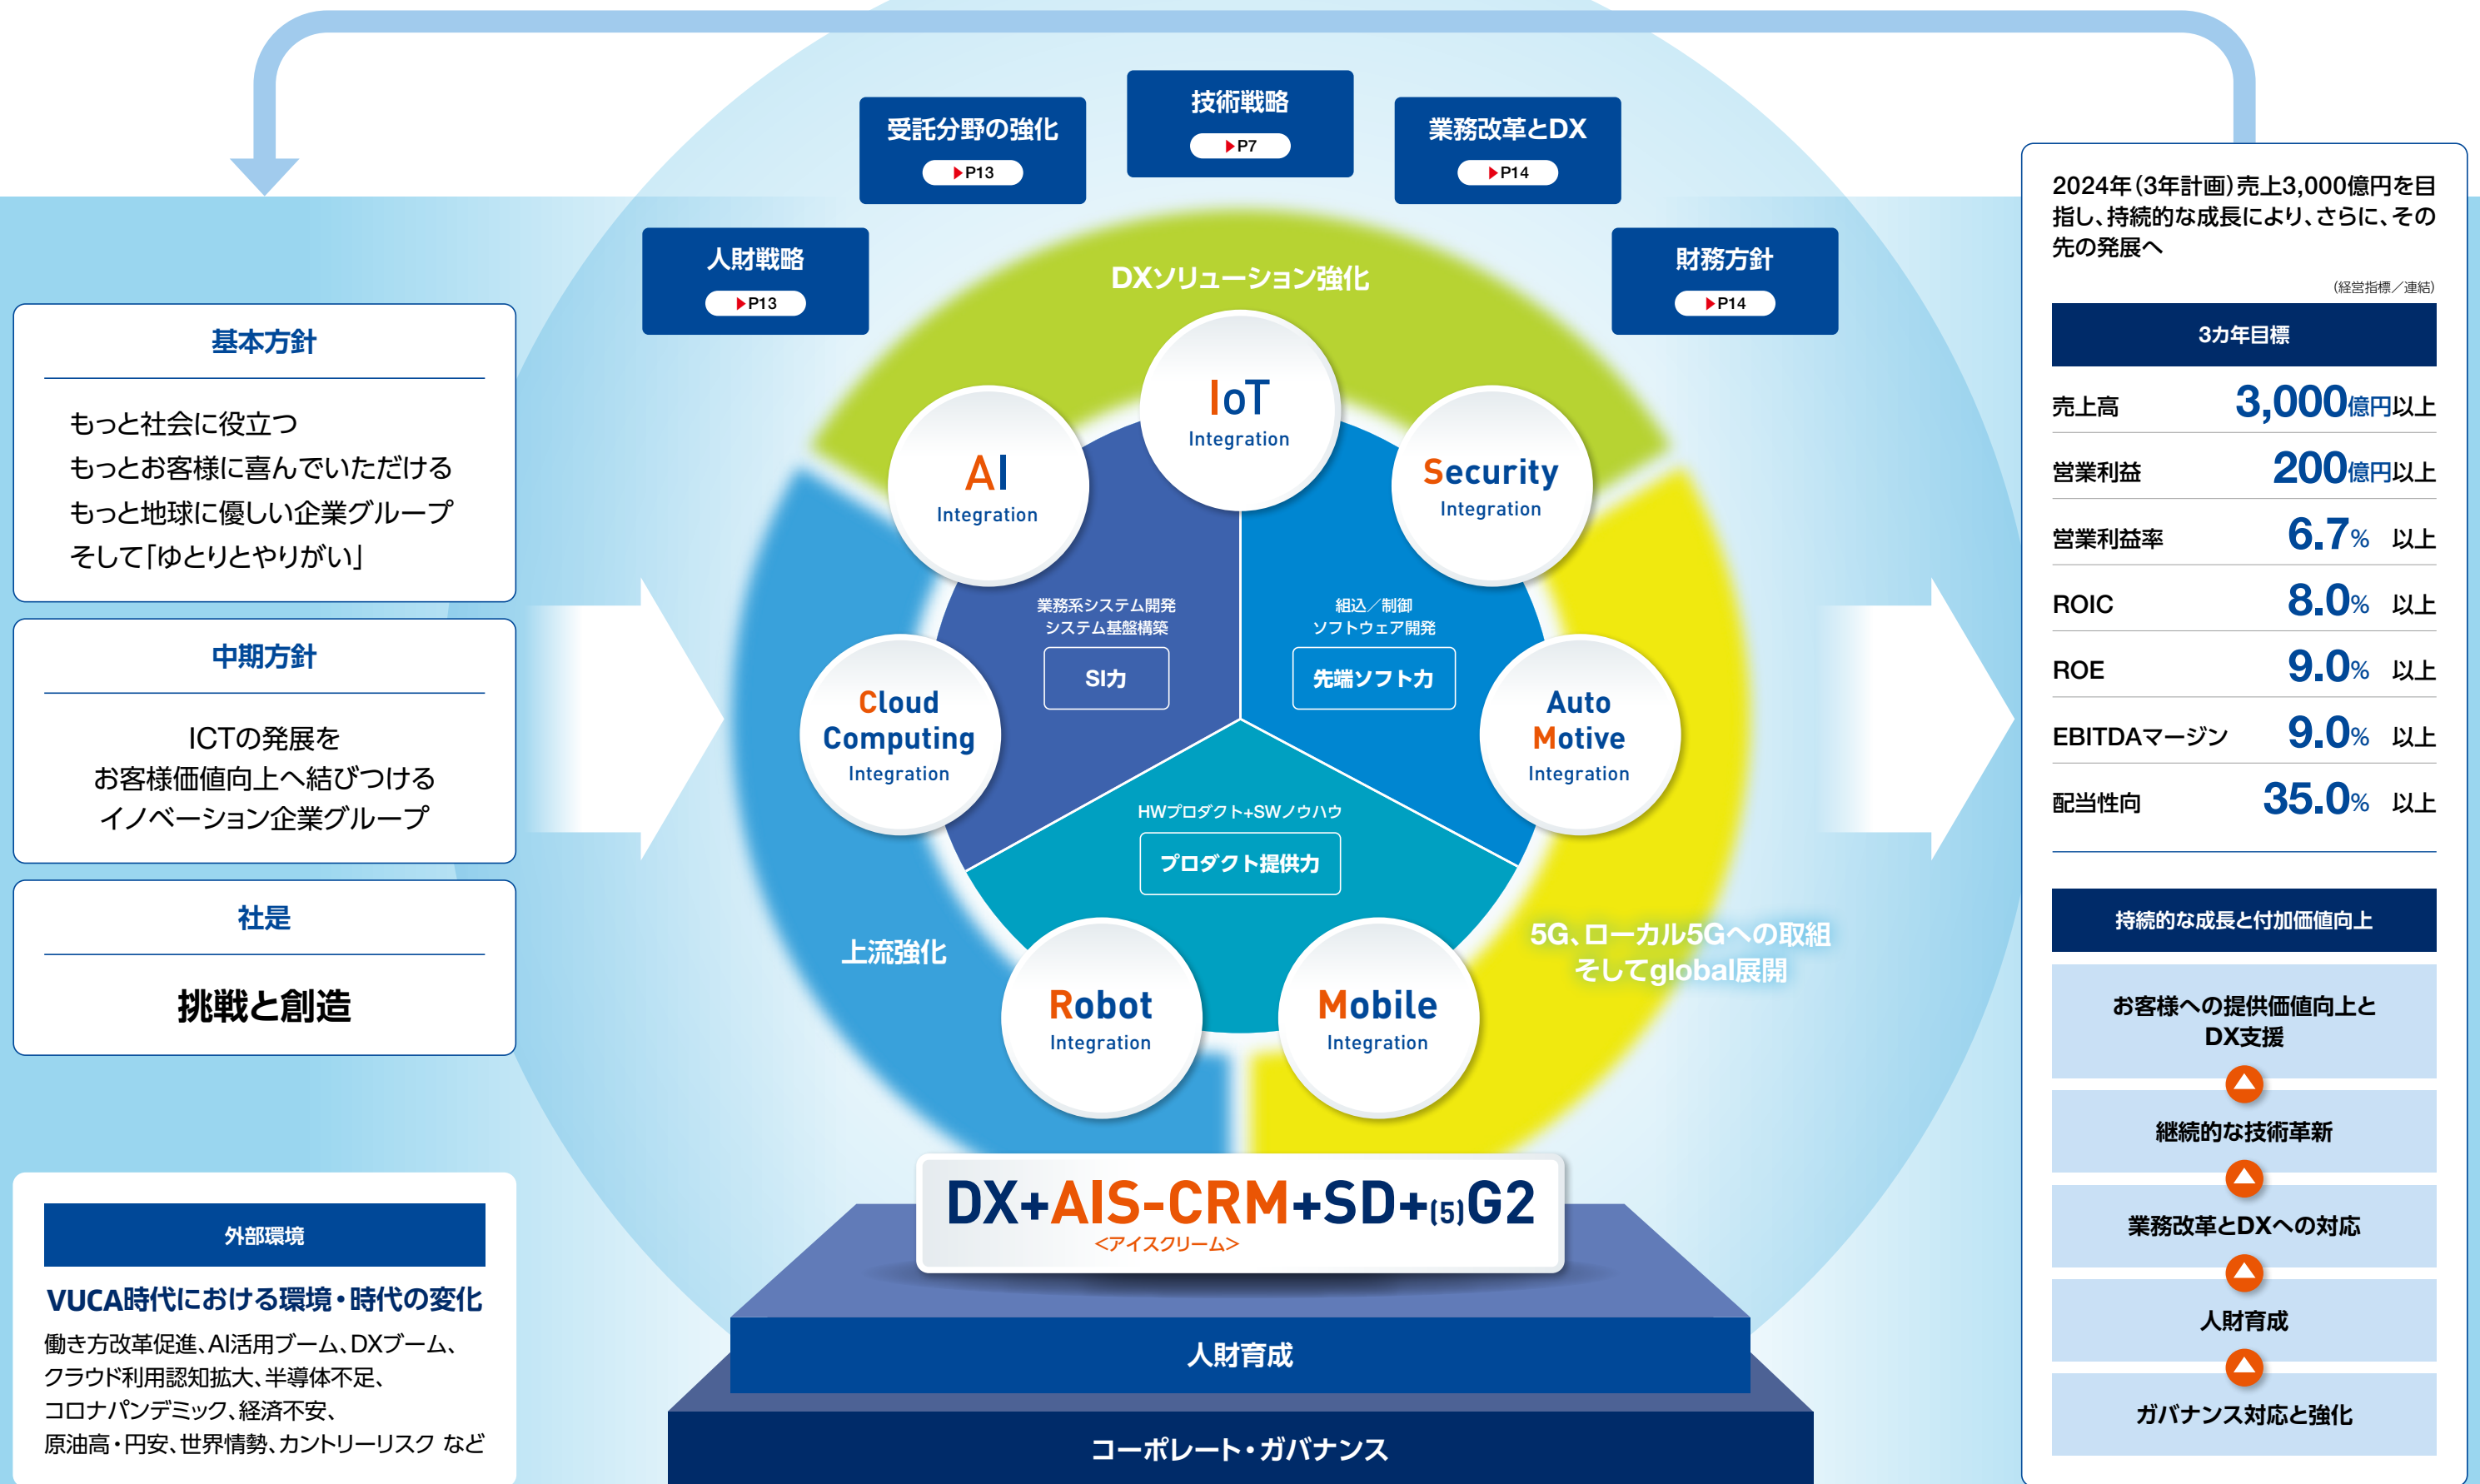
基本方針

もっと社会に役立つ
もっとお客様に喜んでいただける
もっと地球に優しい企業グループ
そして「ゆとりとやりがい」

中期方針

ICTの発展を
お客様価値向上へ結びつける
イノベーション企業グループ

社是

挑戦と創造

外部環境

VUCA時代における環境・時代の変化

働き方改革促進、AI活用ブーム、DXブーム、クラウド利用認知拡大、半導体不足、コロナパンデミック、経済不安、原油高・円安、世界情勢、カントリーリスク など

人財戦略
▶P13

受託分野の強化
▶P13

技術戦略
▶P7

業務改革とDX
▶P14

財務方針
▶P14

DXソリューション強化

IoT Integration

AI Integration

Security Integration

Cloud Computing Integration

Auto Motive Integration

Robot Integration

Mobile Integration

業務系システム開発
システム基盤構築
SI力

組込／制御
ソフトウェア開発
先端ソフト力

HWプロダクト+SWノウハウ
プロダクト提供力

上流強化

5G、ローカル5Gへの取組
そしてglobal展開

DX+AIS-CRM+SD+(5)G2
<アイスクリーム>

人財育成

コーポレート・ガバナンス

2024年（3年計画）売上3,000億円を目指し、持続的な成長により、さらに、その先の発展へ

（経営指標／連結）

| 3カ年目標 | |
|---|---|
| 売上高 | 3,000億円以上 |
| 営業利益 | 200億円以上 |
| 営業利益率 | 6.7% 以上 |
| ROIC | 8.0% 以上 |
| ROE | 9.0% 以上 |
| EBITDAマージン | 9.0% 以上 |
| 配当性向 | 35.0% 以上 |

持続的な成長と付加価値向上

お客様への提供価値向上とDX支援

継続的な技術革新

業務改革とDXへの対応

人財育成

ガバナンス対応と強化